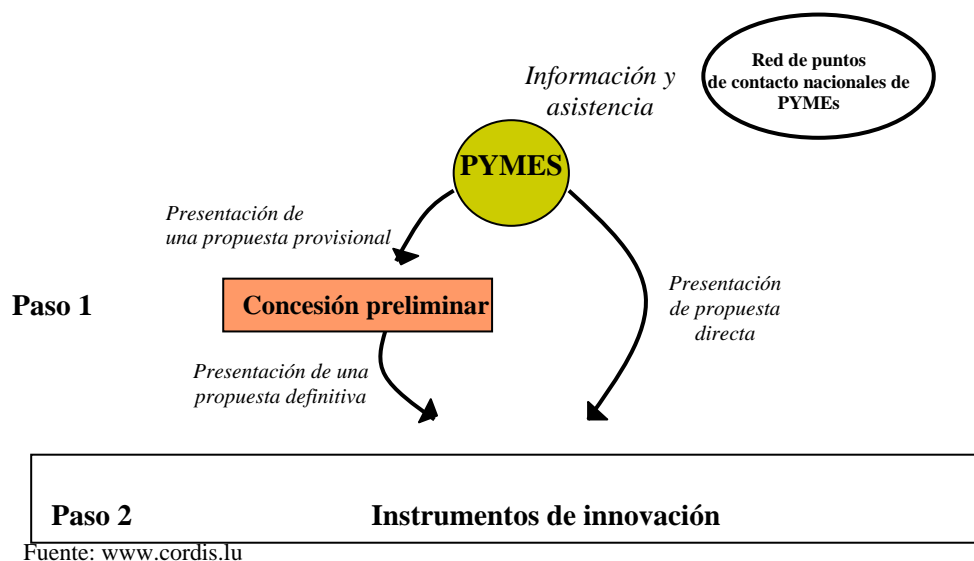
Información y asistencia

Red de puntos de contacto nacionales de PYMEs

PYMES

Presentación de una propuesta provisional

Presentación de propuesta directa

Paso 1

Concesión preliminar

Presentación de una propuesta definitiva

Paso 2

Instrumentos de innovación

Fuente: www.cordis.lu